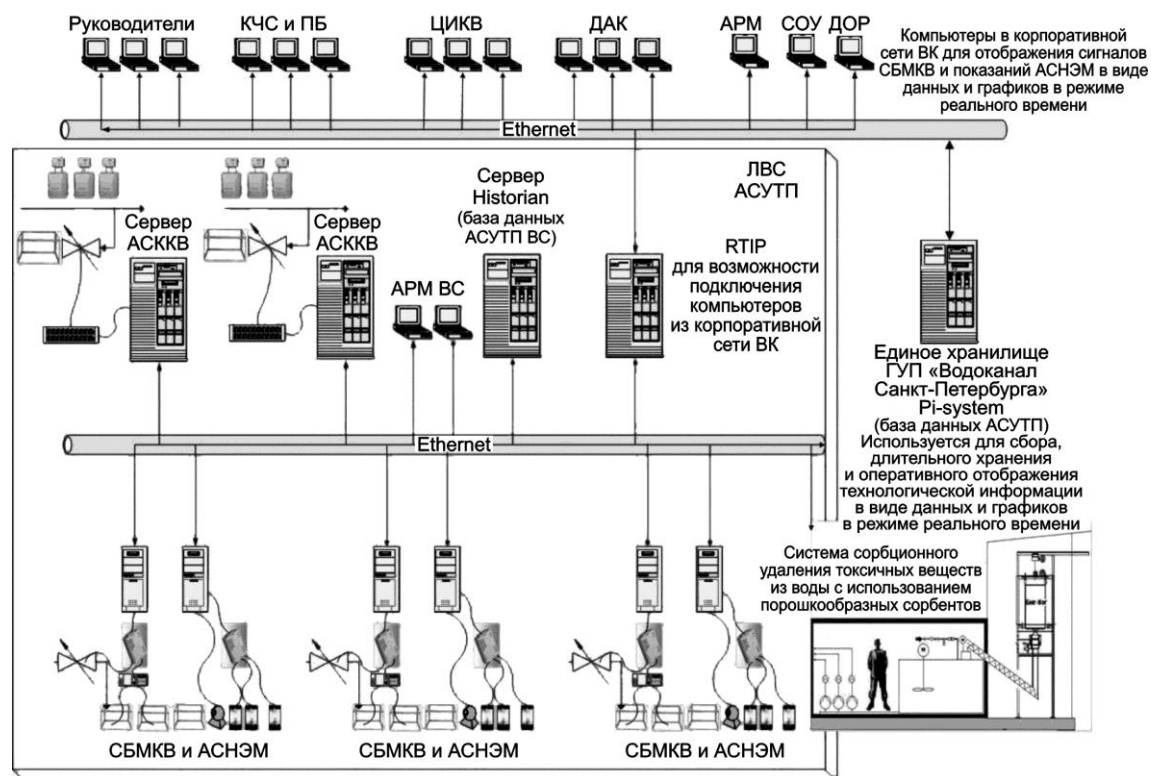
Руководители

КЧС и ПБ

ЦИКВ

ДАК

АРМ

СОУ

ДОР

Компьютеры в корпоративной сети ВК для отображения сигналов СБМКВ и показаний АСНЭМ в виде данных и графиков в режиме реального времени

Ethernet

Сервер АСККВ

Сервер АСККВ

Сервер Historian (база данных АСУТП ВС)

ЛВС АСУТП

RTIP для возможности подключения компьютеров из корпоративной сети ВК

АРМ ВС

Единое хранилище ГУП «Водоканал Санкт-Петербурга» Pi-system (база данных АСУТП) Используется для сбора, длительного хранения и оперативного отображения технологической информации в виде данных и графиков в режиме реального времени

Ethernet

Система сорбционного удаления токсичных веществ из воды с использованием порошкообразных сорбентов

СБМКВ и АСНЭМ

СБМКВ и АСНЭМ

СБМКВ и АСНЭМ